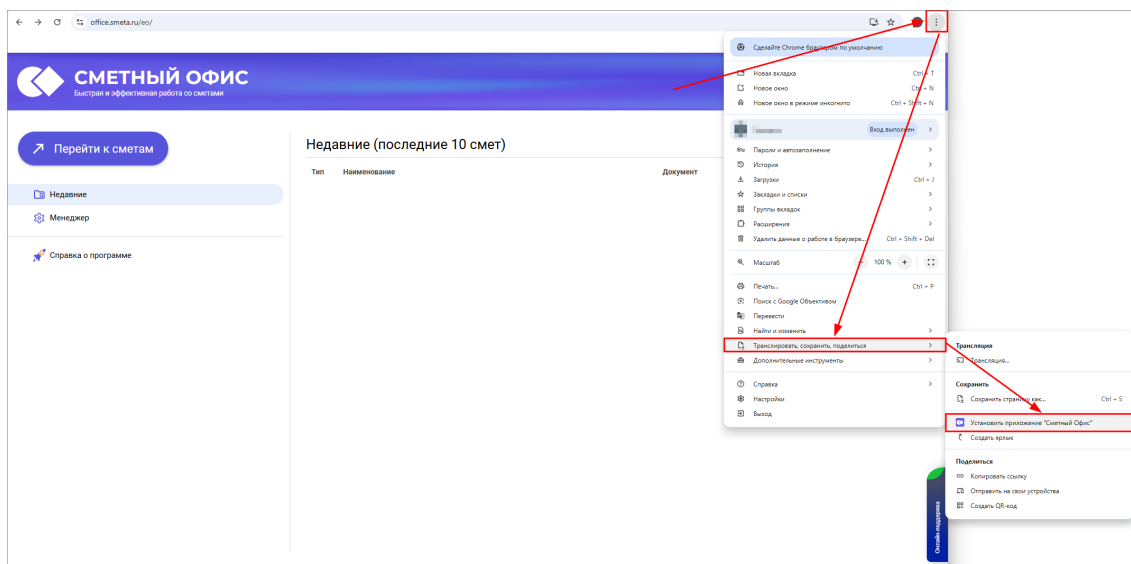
office.smeta.ru/eo/

СМЕТНЫЙ ОФИС
Быстрая и эффективная работа со сметами

Перейти к сметам

Недавние
Менеджер

Справка о программе

Недавние (последние 10 смет)

| Тип | Наименование | Документ |
|---|---|---|

Сделайте Chrome браузером по умолчанию

Новая вкладка Ctrl + T
Новое окно Ctrl + N
Новое окно в режиме инкогнито Ctrl + Shift + N

Вход выполнен

Пароли и автозаполнение
История
Загрузки Ctrl + J
Закладки и списки
Группы вкладок
Расширения
Удалить данные о работе в браузере... Ctrl + Shift + Del

Масштаб – 100 % +

Печать... Ctrl + P
Поиск с Google Объективом
Перевести
Найти и изменить
Транслировать, сохранить, поделиться
Дополнительные инструменты

Справка
Настройки
Выход

Трансляция
Трансляция...

Сохранить
Сохранить страницу как... Ctrl + S

Установить приложение "Сметный Офис"
Создать ярлык

Поделиться
Копировать ссылку
Отправить на свои устройства
Создать QR-код

Онлайн-поддержка